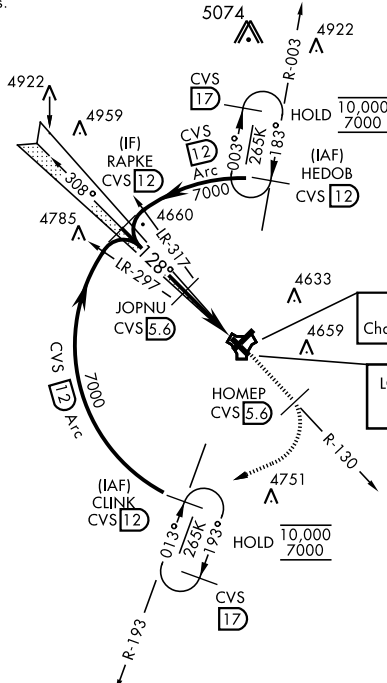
5074
4922
R-003
CVS
17
HOLD $\frac{10,000}{7000}$
4922
4959
(IF)
RAPKE
CVS 12
CVS
12
Arc
003°
265K
183°
(IAF)
HEDOB
CVS 12
7000
308°
4785
4660
LR-317
128
LR-297
JOPNU
CVS 5.6
4633
4659
Cha
L
CVS
12
Arc
7000
HOMEP
CVS 5.6
R-130
4751
(IAF)
CLINK
CVS 12
013°
265K
193°
HOLD $\frac{10,000}{7000}$
CVS
17
R-193